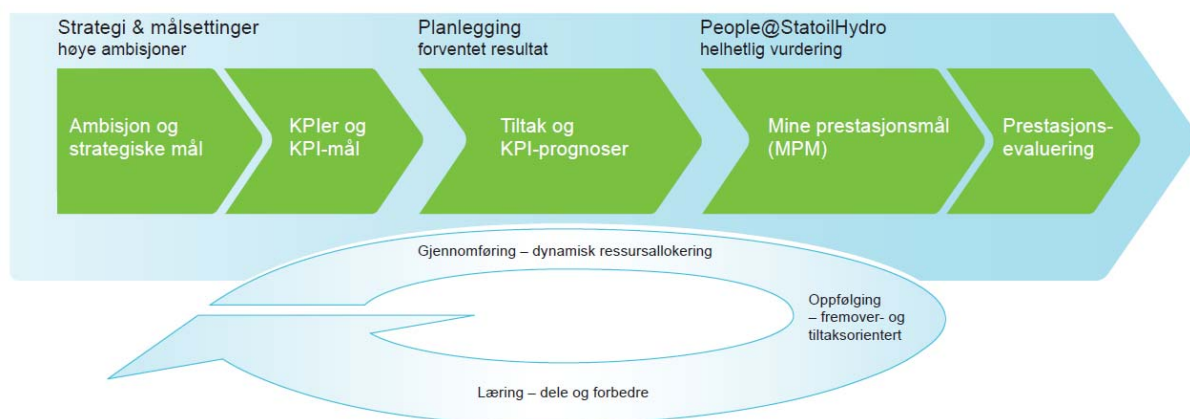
Strategi & målsettinger
høye ambisjoner

Planlegging
forventet resultat

People@StatoilHydro
helhetlig vurdering

Ambisjon og strategiske mål

KPIer og KPI-mål

Tiltak og KPI-prognoser

Mine prestasjonsmål (MPM)

Prestasjonsevaluering

Gjennomføring – dynamisk ressursallokering

Oppfølging – fremover- og tiltaksorientert

Læring – dele og forbedre